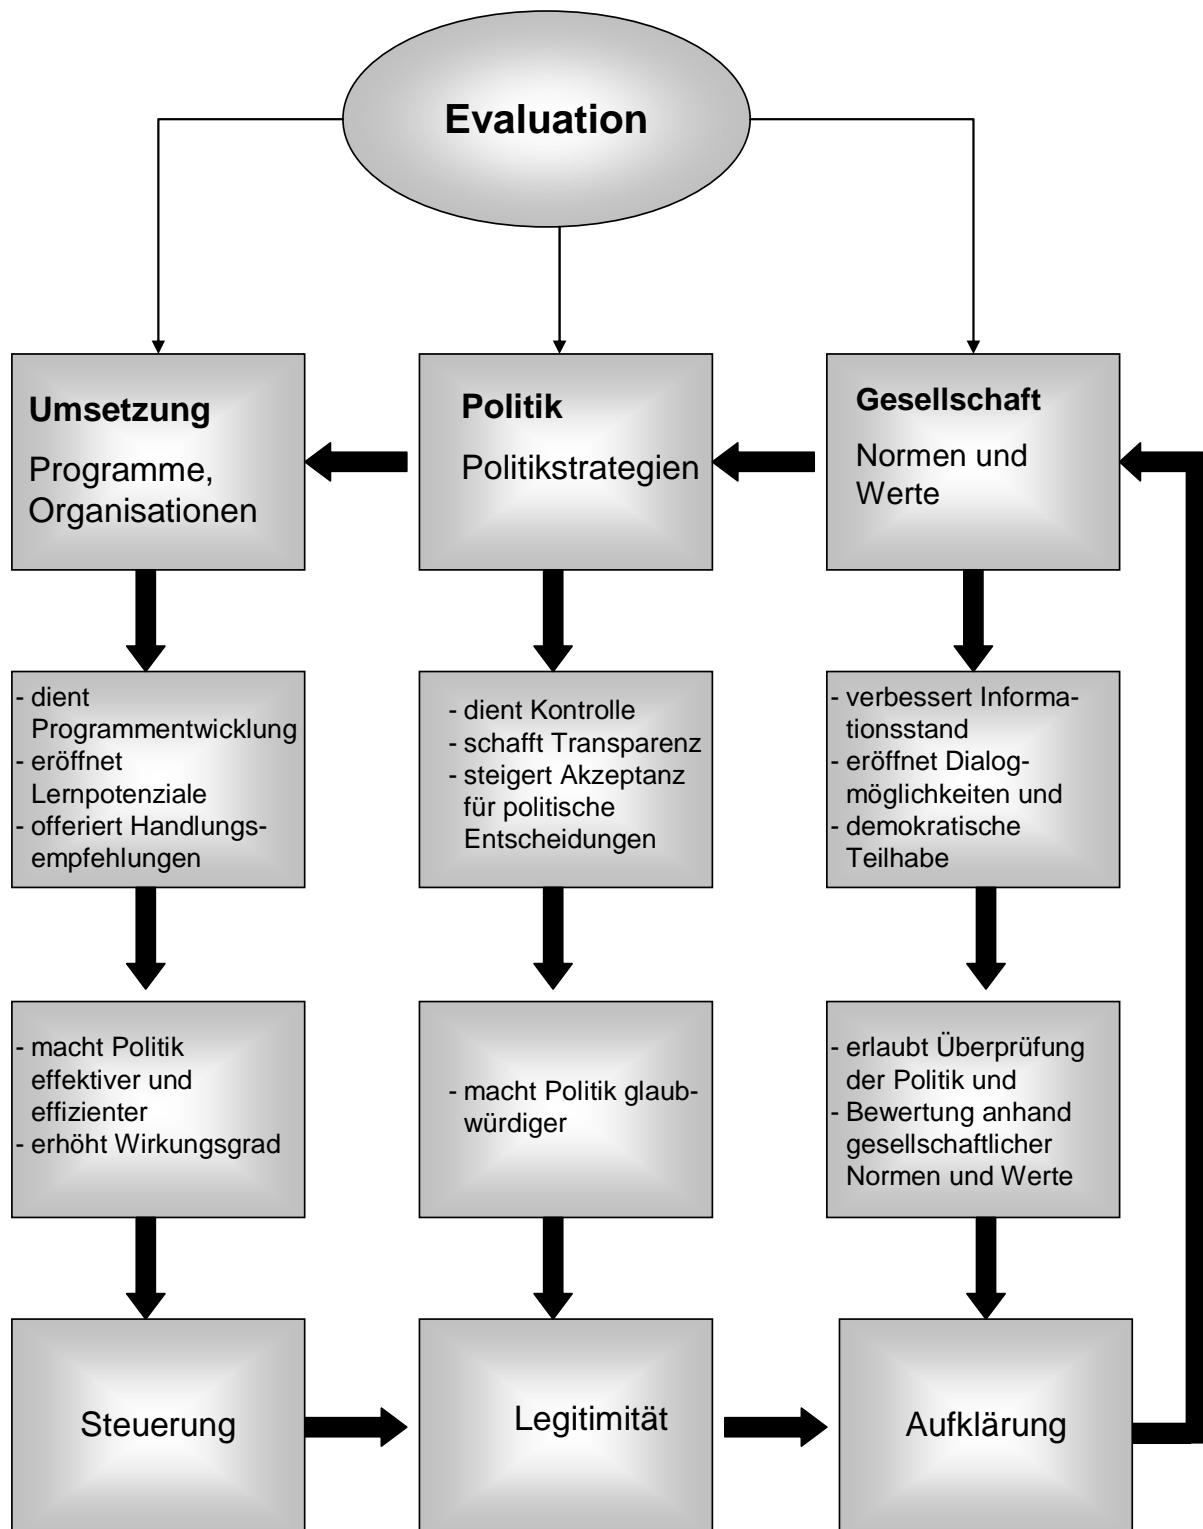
Evaluation

Umsetzung
Programme, Organisationen

Politik
Politikstrategien

Gesellschaft
Normen und Werte

- dient Programmentwicklung
- eröffnet Lernpotenziale
- offeriert Handlungsempfehlungen

- dient Kontrolle
- schafft Transparenz
- steigert Akzeptanz für politische Entscheidungen

- verbessert Informationsstand
- eröffnet Dialogmöglichkeiten und
- demokratische Teilhabe

- macht Politik effektiver und effizienter
- erhöht Wirkungsgrad

- macht Politik glaubwürdiger

- erlaubt Überprüfung der Politik und
- Bewertung anhand gesellschaftlicher Normen und Werte

Steuerung

Legitimität

Aufklärung